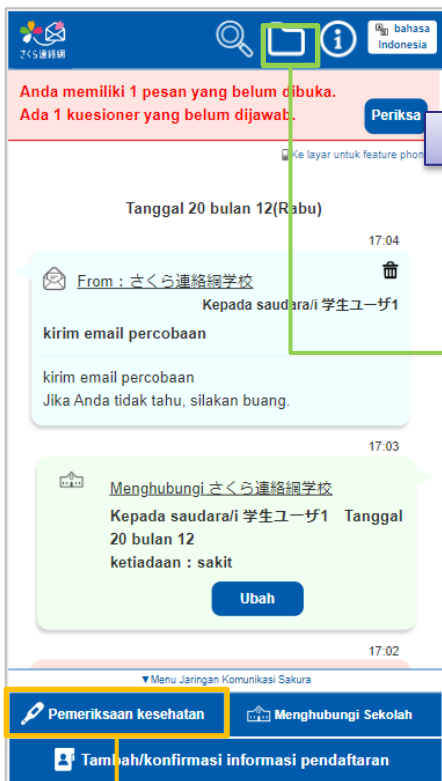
さくら連絡網

bahasa Indonesia

Anda memiliki 1 pesan yang belum dibuka.
Ada 1 kuesioner yang belum dijawab.

Periksa

Ke layar untuk feature phon

Tanggal 20 bulan 12(Rabu)

17:04

From：さくら連絡網学校

Kepada saudara/i 学生ユーザ1

kirim email percobaan

kirim email percobaan
Jika Anda tidak tahu, silakan buang.

17:03

Menghubungi さくら連絡網学校

Kepada saudara/i 学生ユーザ1 Tanggal 20 bulan 12
ketiadaan：sakit

Ubah

17:02

▼Menu Jaringan Komunikasi Sakura

Pemeriksaan kesehatan

Menghubungi Sekolah

Tambah/konfirmasi informasi pendaftaran